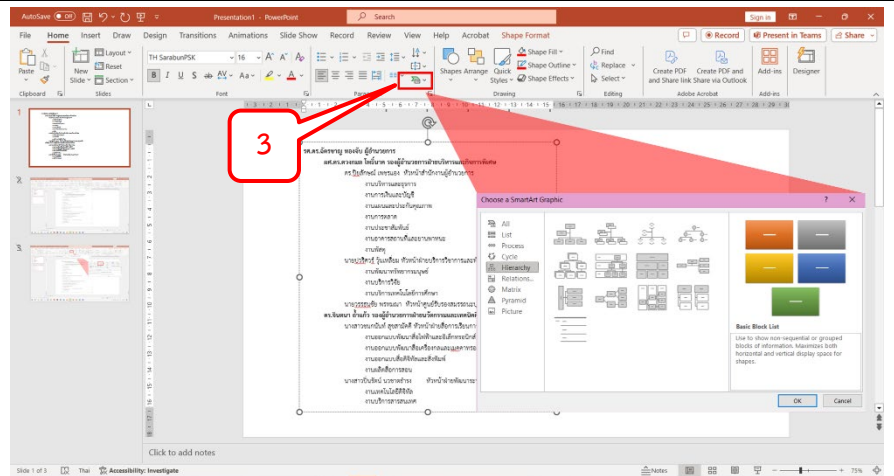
AutoSave Off Presentation1 - PowerPoint Search Sign in

File Home Insert Draw Design Transitions Animations Slide Show Record Review View Help Acrobat Shape Format Record Present in Teams Share

Paste Clipboard New Slide Layout Reset Section Slides TH SarabunPSK 16 Font Paragraph Shapes Arrange Quick Styles Shape Fill Shape Outline Shape Effects Drawing Find Replace Select Editing Create PDF and Share link Create PDF and Share via Outlook Adobe Acrobat Add-ins Designer

3

รศ.ดร.อัครชาญ ทองจับ ผู้อำนวยการ
ผศ.ดร.ลวงหมอ โพธิ์นาค รองผู้อำนวยการฝ่ายบริหารและบริการพิเศษ
ดร.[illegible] หัวหน้าสำนักงานผู้อำนวยการ
งานบริหารและธุรการ
งานการเงินและบัญชี
งานแผนและประกันคุณภาพ
งานการตลาด
งานประชาสัมพันธ์
งานอาคารสถานที่และยานพาหนะ
งานพัสดุ
นาย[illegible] หัวหน้าฝ่ายบริการวิชาการ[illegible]
งานพัฒนาทรัพยากรมนุษย์
งานบริการวิจัย
งานบริการเทคโนโลยีการศึกษา
นาย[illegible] หัวหน้าศูนย์รับรองสมรรถนะ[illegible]
ดร.จินตนา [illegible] รองผู้อำนวยการฝ่ายนวัตกรรมและเทคโนโลยี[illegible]
นางสาว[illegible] หัวหน้าฝ่ายผลิตการเรียนการ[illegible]
งานออกแบบพัฒนาสื่อดิจิทัลและสื่อการศึกษา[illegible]
งานออกแบบพัฒนาสื่อเครือข่าย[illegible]
งานออกแบบสื่อดิจิทัลและสิ่งพิมพ์
งานผลิตสื่อการสอน
นางสาว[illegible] หัวหน้าฝ่ายพัฒนา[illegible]
งานเทคโนโลยีดิจิทัล
งานบริการสารสนเทศ

Choose a SmartArt Graphic ? X
All
List
Process
Cycle
Hierarchy
Relations...
Matrix
Pyramid
Picture

Basic Block List
Use to show non-sequential or grouped blocks of information. Maximizes both horizontal and vertical display space for shapes.
OK Cancel

Click to add notes

Slide 1 of 3 Thai Accessibility: Investigate Notes 75%